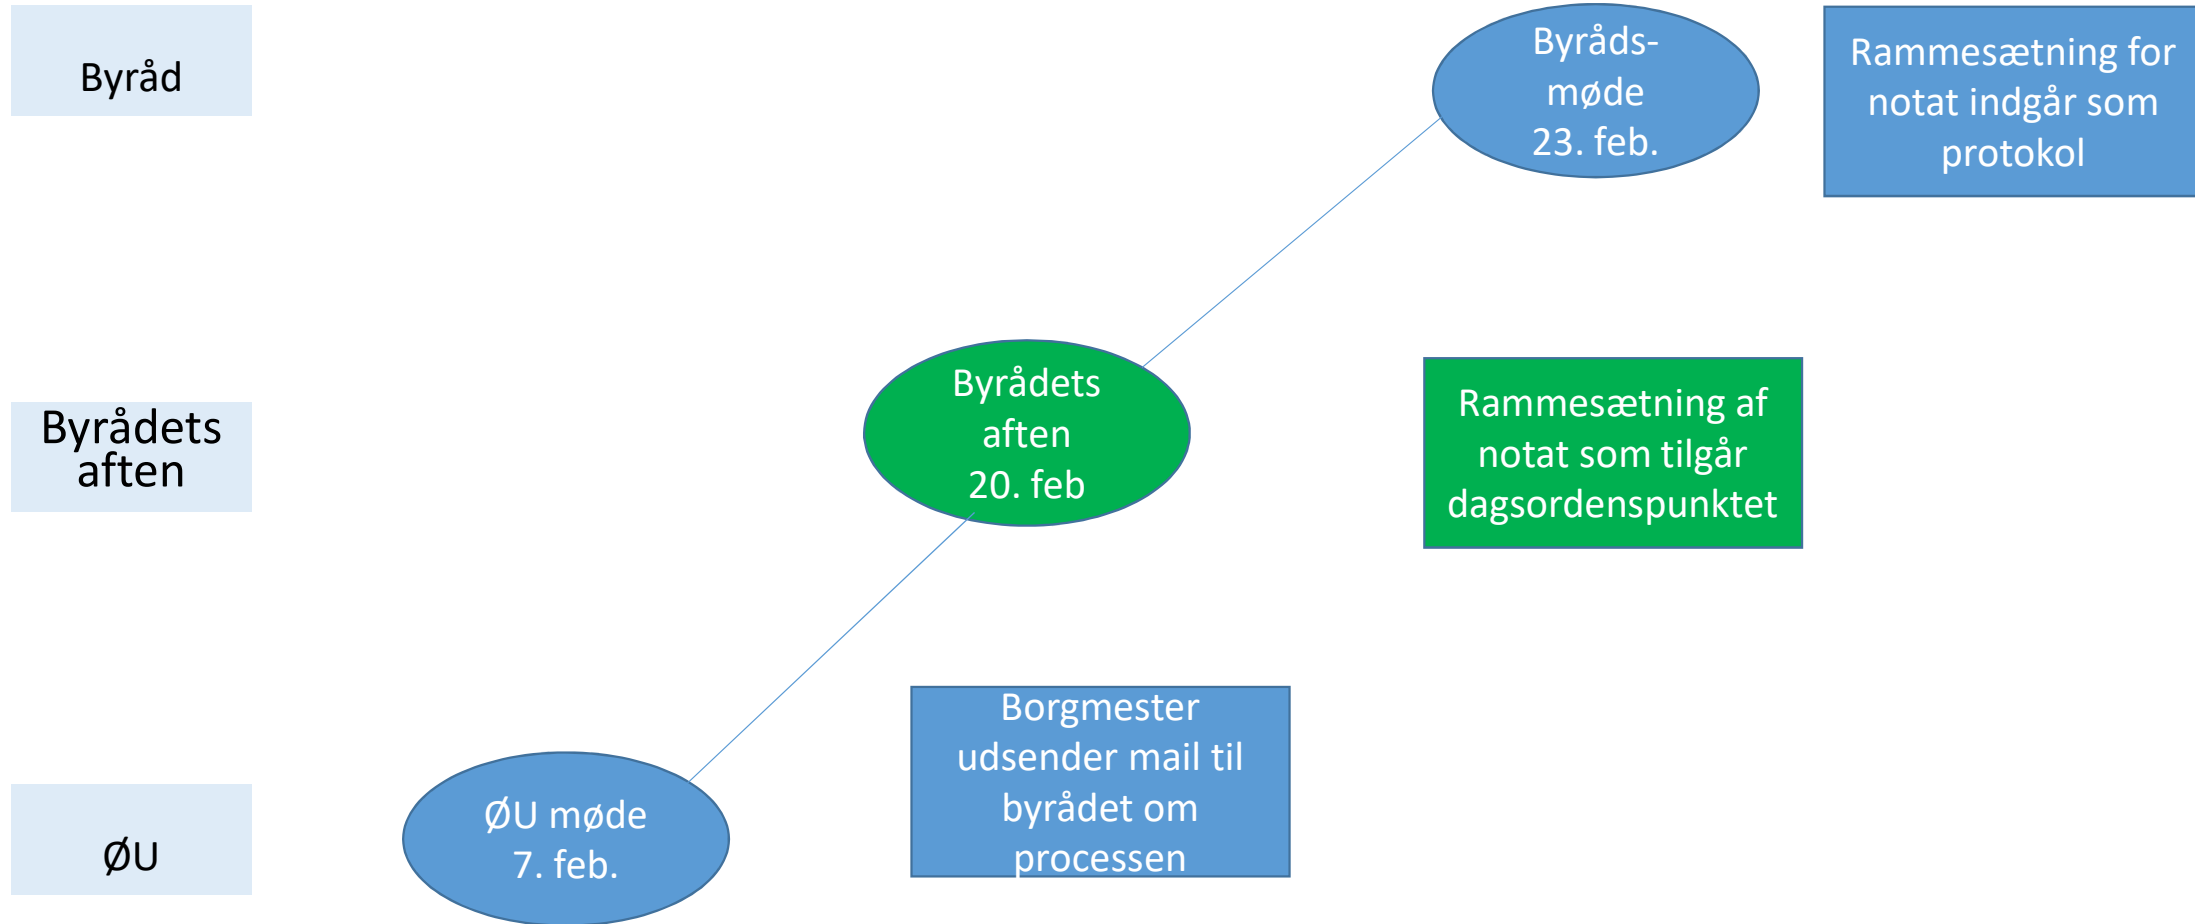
Byråd

Byråds-møde
23. feb.

Rammesætning for notat indgår som protokol

Byrådets aften

Byrådets aften
20. feb

Rammesætning af notat som tilgår dagsordenspunktet

ØU

ØU møde
7. feb.

Borgmester udsender mail til byrådet om processen